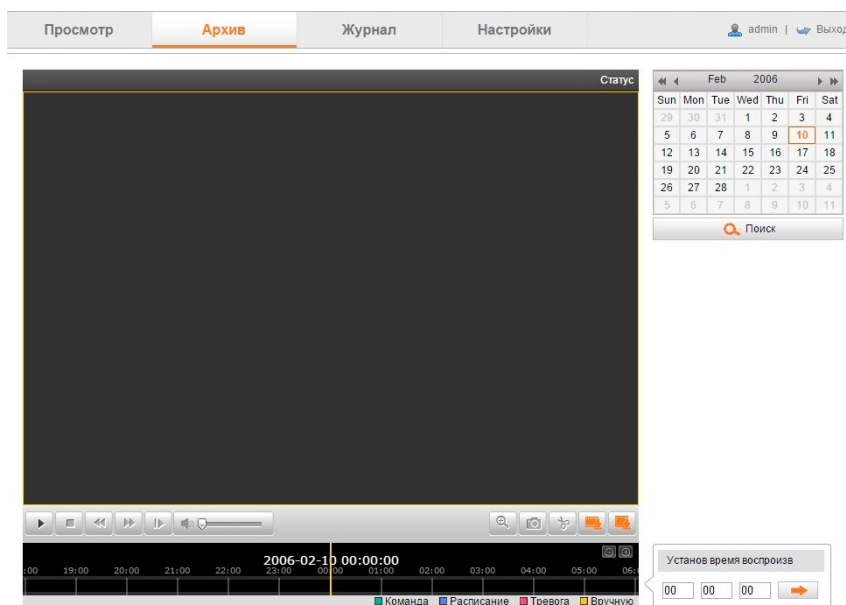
Просмотр | Архив | Журнал | Настройки

admin | Выход

Статус

Feb 2006

| Sun | Mon | Tue | Wed | Thu | Fri | Sat |
|---|---|---|---|---|---|---|
| 29 | 30 | 31 | 1 | 2 | 3 | 4 |
| 5 | 6 | 7 | 8 | 9 | 10 | 11 |
| 12 | 13 | 14 | 15 | 16 | 17 | 18 |
| 19 | 20 | 21 | 22 | 23 | 24 | 25 |
| 26 | 27 | 28 | 1 | 2 | 3 | 4 |
| 5 | 6 | 7 | 8 | 9 | 10 | 11 |

Поиск

2006-02-10 00:00:00

:00 19:00 20:00 21:00 22:00 23:00 00:00 01:00 02:00 03:00 04:00 05:00 06:

Команда Расписание Тревога Вручную

Установ время воспроизв

00 00 00